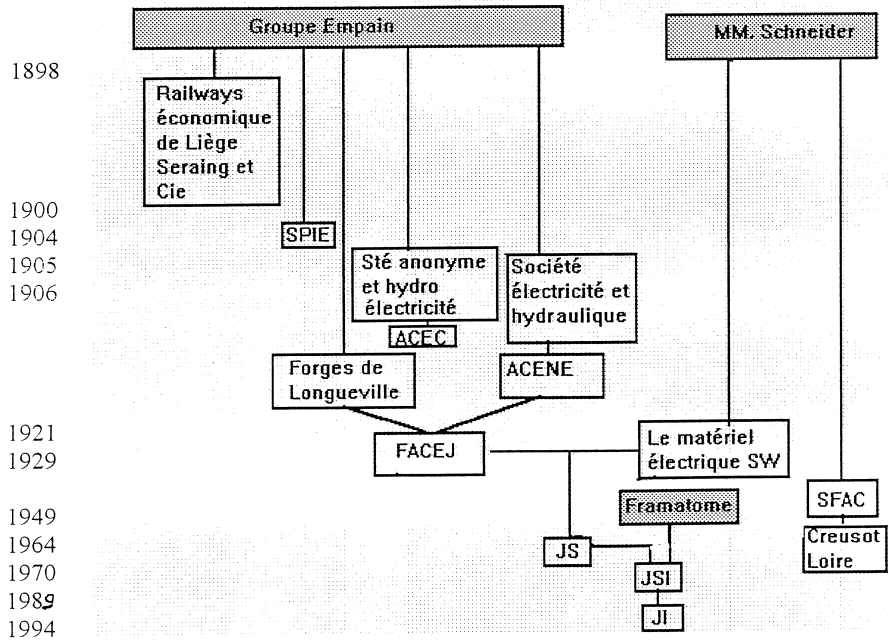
Groupe Empain

MM. Schneider

1898

Railways économique de Liège Seraing et Cie

1900

1904

1905

1906

SPIE

Sté anonyme et hydro électricité

ACEC

Société électricité et hydraulique

Forges de Longueville

ACENE

1921

1929

FACEJ

Le matériel électrique SW

1949

Framatome

SFAC

1964

1970

1989

1994

JS

JSI

JI

Creusot Loire